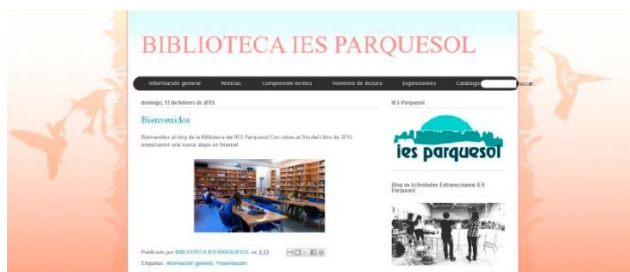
BIBLIOTECA IES PARQUESOL

Información general | Noticias | Comprensión lectora | Fomento de lectura | Exposiciones | Catálogo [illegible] | Buscar

domingo, 15 de febrero de 2015

Bienvenidos

Bienvenidos al blog de la Biblioteca del IES Parquesol. Con vistas al Día del Libro de 2015, empezamos una nueva etapa en Internet

Publicado por BIBLIOTECA IES PARQUESOL en 4:33

Etiquetas: Información general, Presentación

IES Parquesol

ies parquesol

Blog de Actividades Extraescolares IES Parquesol